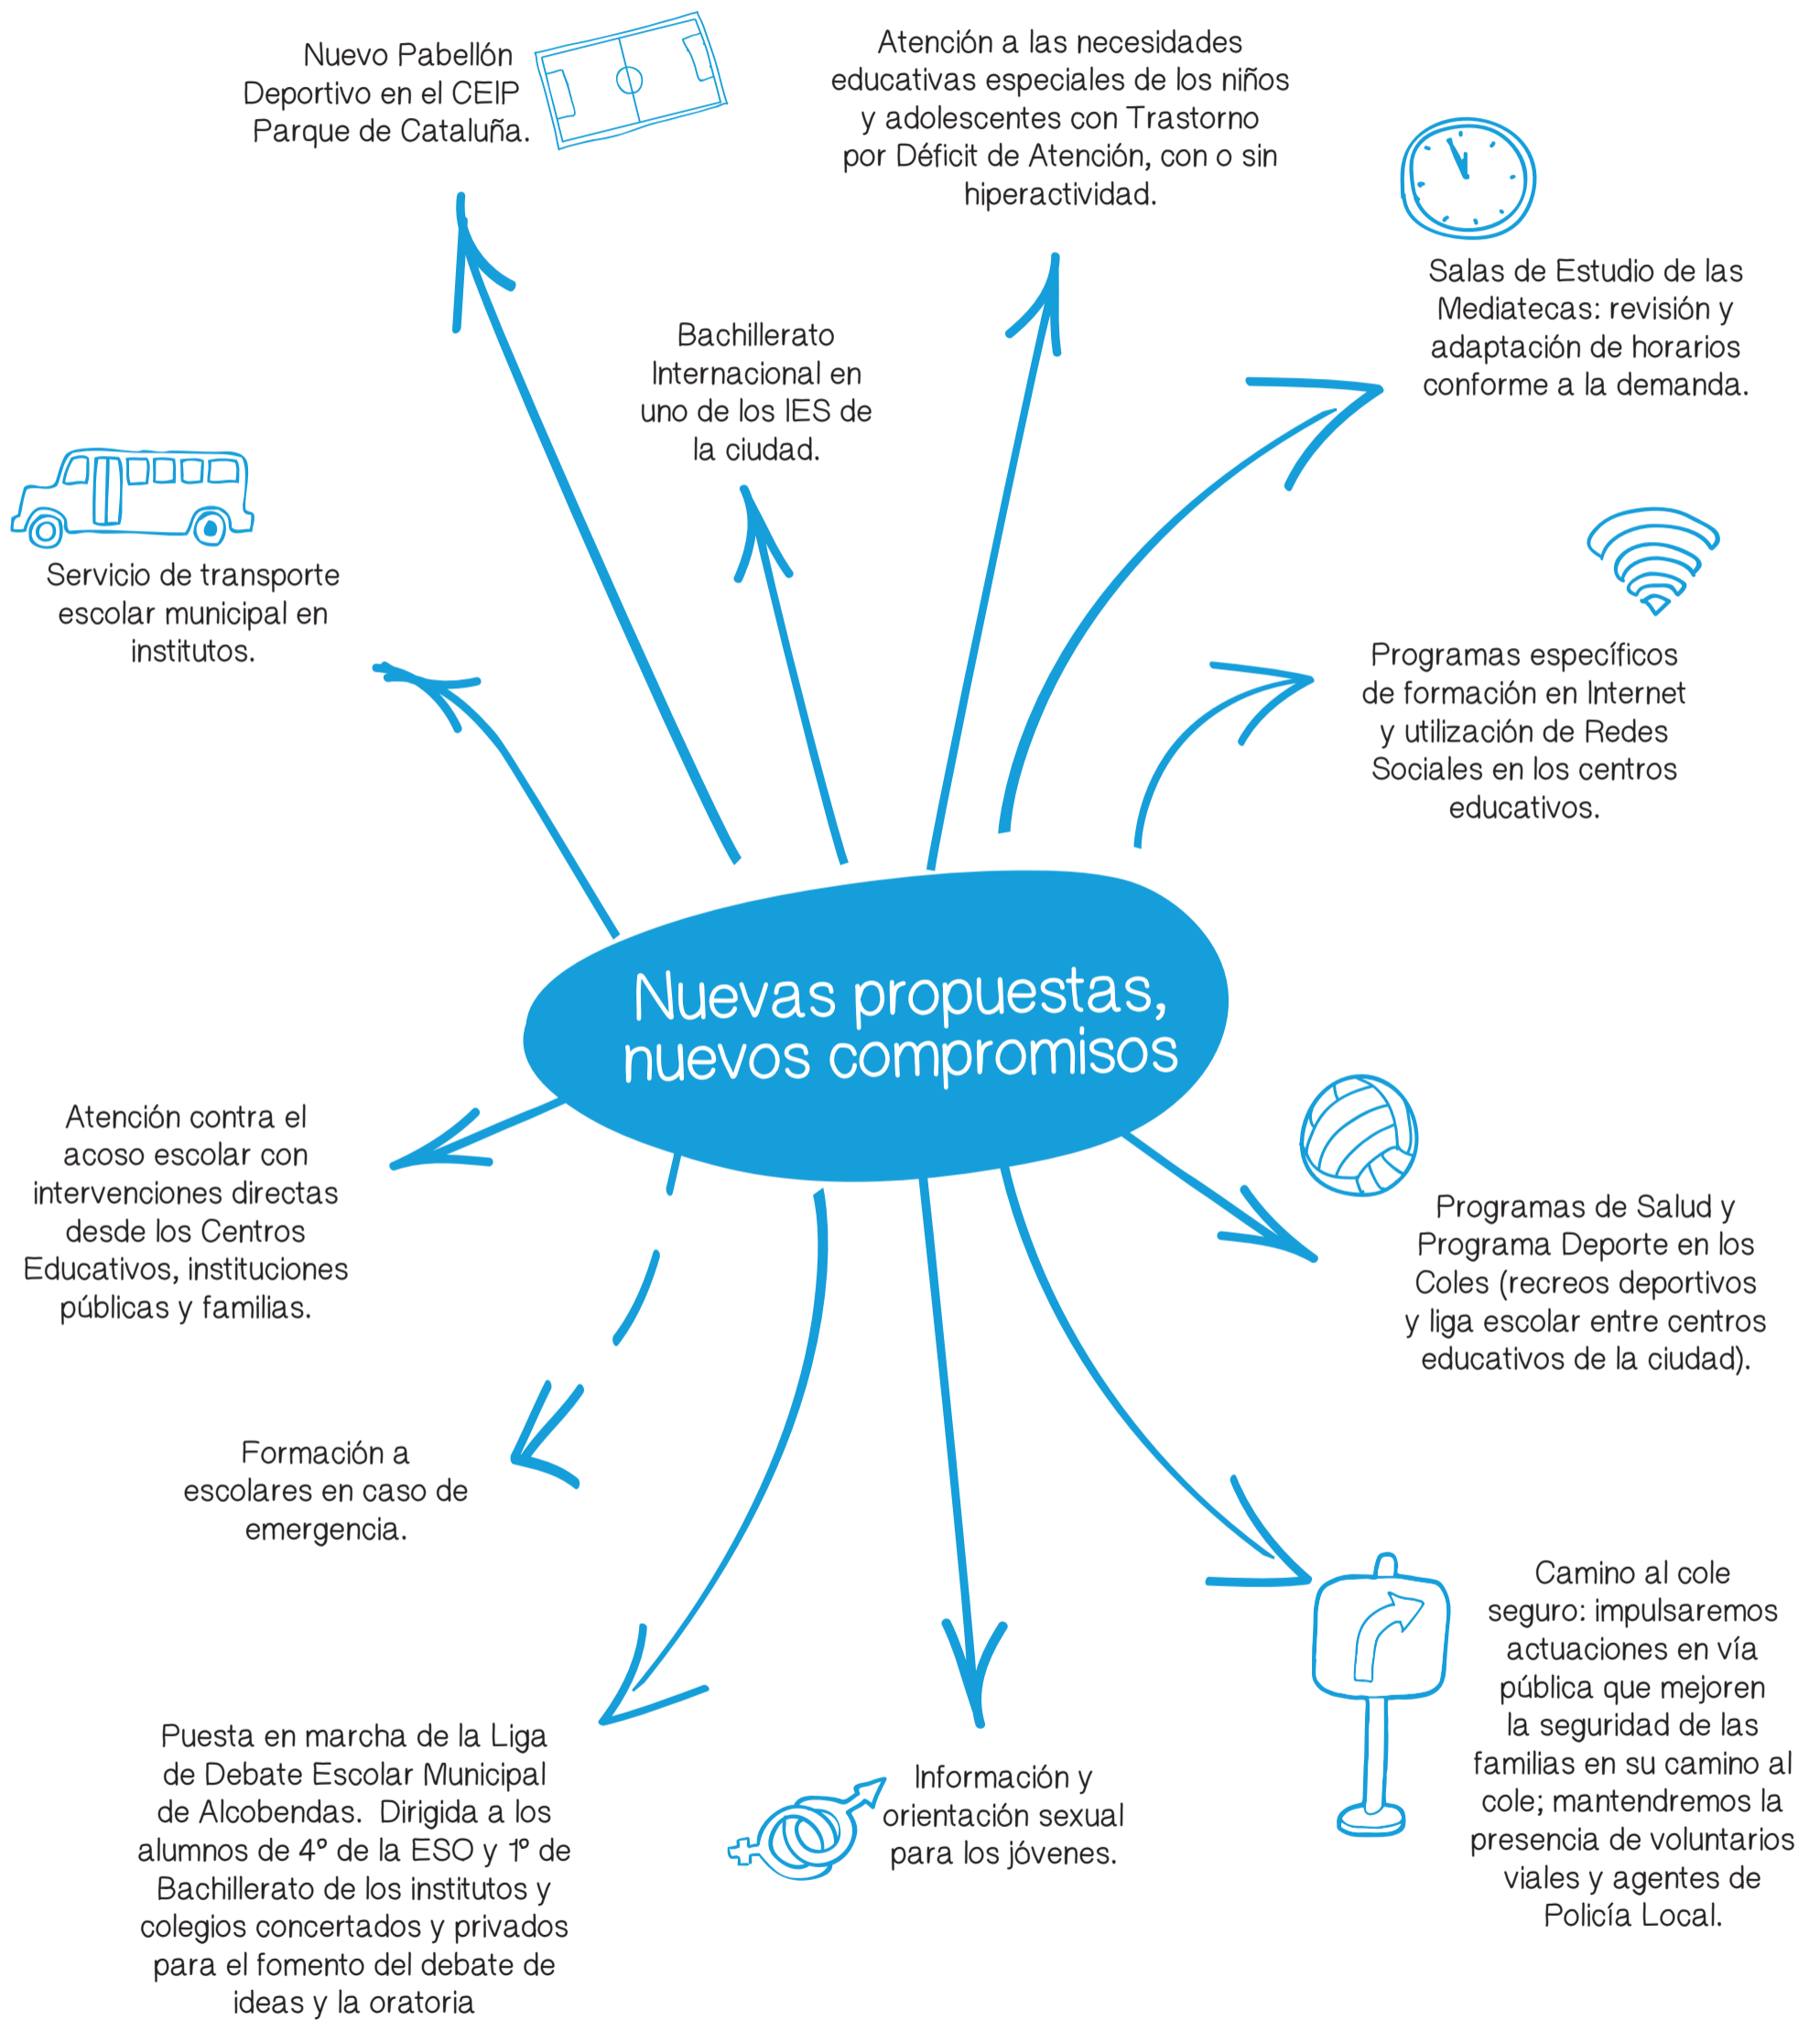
Nuevas propuestas, nuevos compromisos

Nuevo Pabellón Deportivo en el CEIP Parque de Cataluña.

Atención a las necesidades educativas especiales de los niños y adolescentes con Trastorno por Déficit de Atención, con o sin hiperactividad.

Salas de Estudio de las Mediatecas: revisión y adaptación de horarios conforme a la demanda.

Bachillerato Internacional en uno de los IES de la ciudad.

Servicio de transporte escolar municipal en institutos.

Programas específicos de formación en Internet y utilización de Redes Sociales en los centros educativos.

Atención contra el acoso escolar con intervenciones directas desde los Centros Educativos, instituciones públicas y familias.

Programas de Salud y Programa Deporte en los Coles (recreos deportivos y liga escolar entre centros educativos de la ciudad).

Formación a escolares en caso de emergencia.

Camino al cole seguro: impulsaremos actuaciones en vía pública que mejoren la seguridad de las familias en su camino al cole; mantendremos la presencia de voluntarios viales y agentes de Policía Local.

Puesta en marcha de la Liga de Debate Escolar Municipal de Alcobendas. Dirigida a los alumnos de 4º de la ESO y 1º de Bachillerato de los institutos y colegios concertados y privados para el fomento del debate de ideas y la oratoria

Información y orientación sexual para los jóvenes.